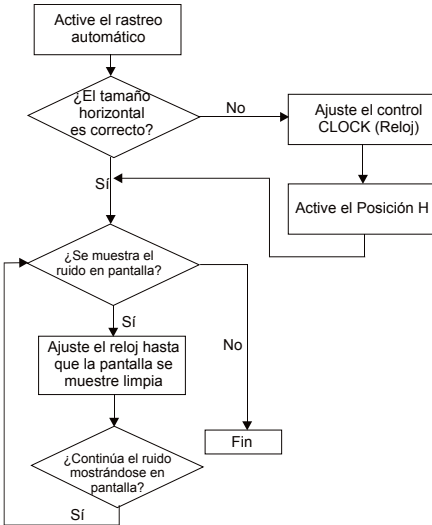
Active el rastreo automático

¿El tamaño horizontal es correcto?

No

Ajuste el control CLOCK (Reloj)

Sí

Active el Posición H

¿Se muestra el ruido en pantalla?

Sí

No

Ajuste el reloj hasta que la pantalla se muestre limpia

Fin

¿Continúa el ruido mostrándose en pantalla?

Sí